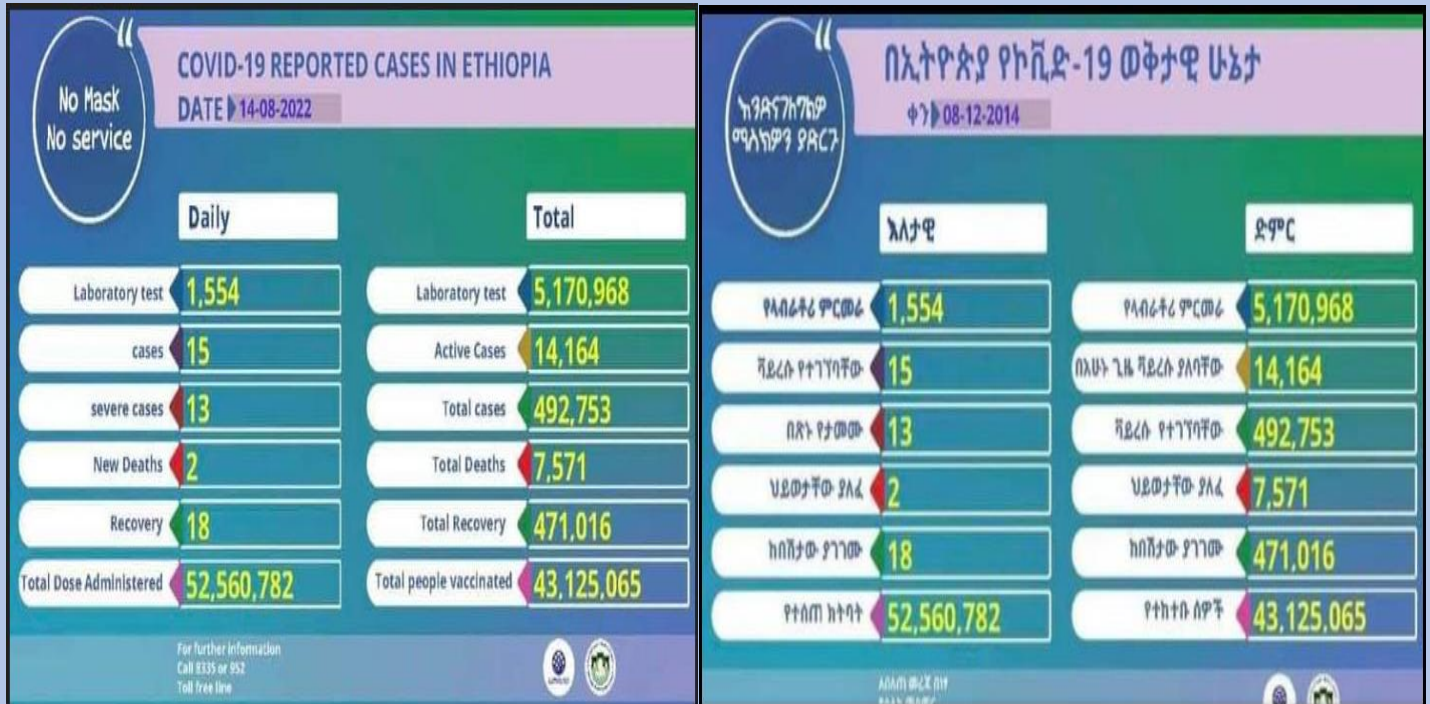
No Mask No service

COVID-19 REPORTED CASES IN ETHIOPIA

DATE 14-08-2022

| Daily | | Total | |
|---|---|---|---|
| Laboratory test | 1,554 | Laboratory test | 5,170,968 |
| cases | 15 | Active Cases | 14,164 |
| severe cases | 13 | Total cases | 492,753 |
| New Deaths | 2 | Total Deaths | 7,571 |
| Recovery | 18 | Total Recovery | 471,016 |
| Total Dose Administered | 52,560,782 | Total people vaccinated | 43,125,065 |

For further information Call 8335 or 952 Toll free line

ክንብናገኩሽም ማስክዎን ያድርጉ

በኢትዮጵያ የኮቪድ-19 ወቅታዊ ሁኔታ

ቀን 08-12-2014

| እለታዊ | | ድምር | |
|---|---|---|---|
| የላብራቶሪ ምርመራ | 1,554 | የላብራቶሪ ምርመራ | 5,170,968 |
| ቫይረሱ የተገኘባቸው | 15 | በአሁኑ ጊዜ ቫይረሱ ያለባቸው | 14,164 |
| በጽኑ የታመሙ | 13 | ቫይረሱ የተገኘባቸው | 492,753 |
| ህይወታቸው ያለፈ | 2 | ህይወታቸው ያለፈ | 7,571 |
| ከበሽታው ያገገሙ | 18 | ከበሽታው ያገገሙ | 471,016 |
| የተሰጠ ክትባት | 52,560,782 | የተከተቡ ሰዎች | 43,125,065 |

ለበለጠ መረጃ በነፃ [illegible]